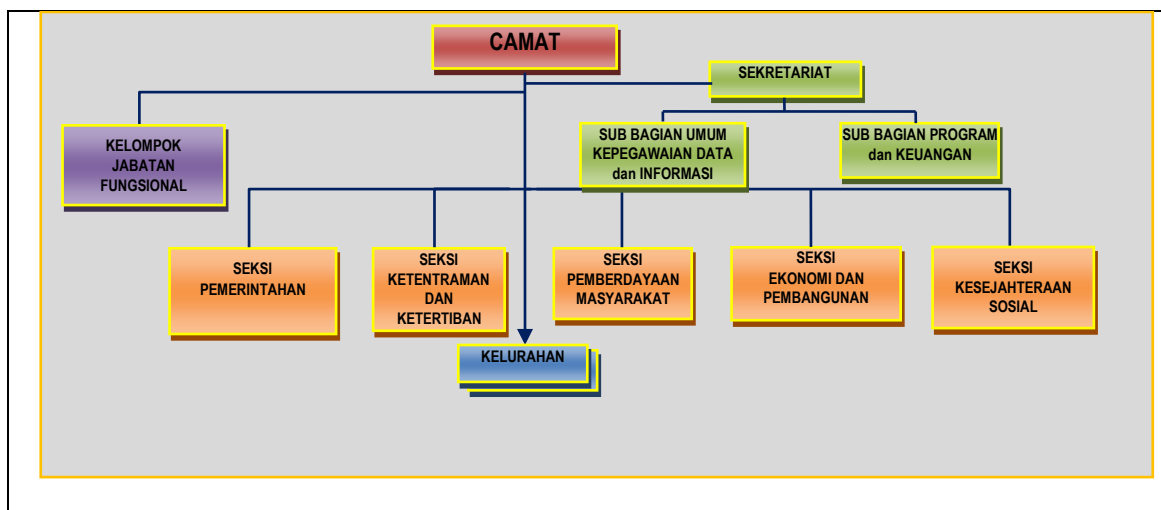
CAMAT

SEKRETARIAT

KELOMPOK JABATAN FUNGSIONAL

SUB BAGIAN UMUM KEPEGAWAIAN DATA dan INFORMASI

SUB BAGIAN PROGRAM dan KEUANGAN

SEKSI PEMERINTAHAN

SEKSI KETENTRAMAN DAN KETERTIBAN

SEKSI PEMBERDAYAAN MASYARAKAT

SEKSI EKONOMI DAN PEMBANGUNAN

SEKSI KESEJAHTERAAN SOSIAL

KELURAHAN